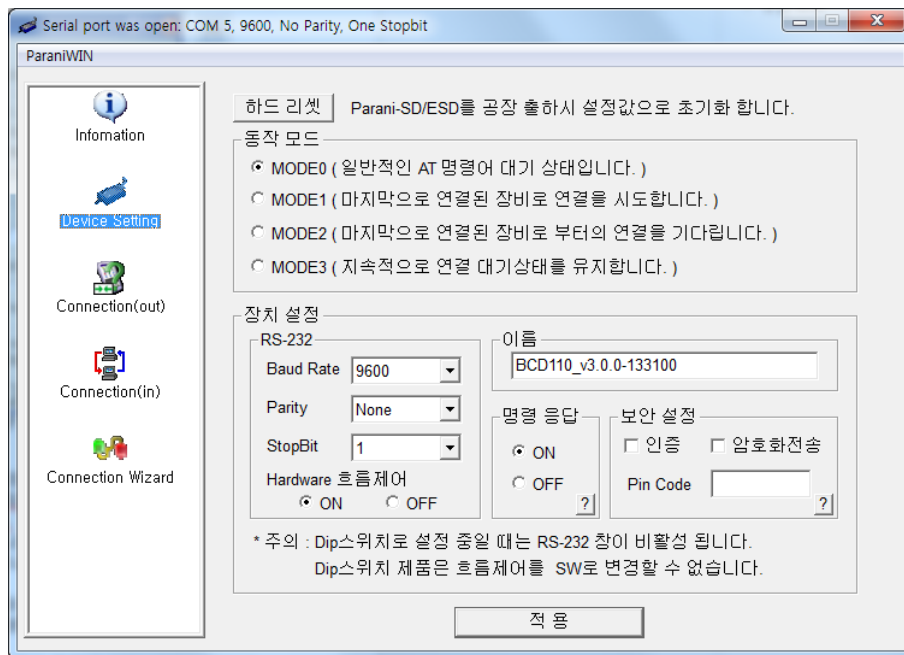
Serial port was open: COM 5, 9600, No Parity, One Stopbit

ParaniWIN

Infomation

Device Setting

Connection(out)

Connection(in)

Connection Wizard

하드 리셋 Parani-SD/ESD를 공장 출하시 설정값으로 초기화 합니다.

동작 모드

MODE0 ( 일반적인 AT 명령어 대기 상태입니다. )

MODE1 ( 마지막으로 연결된 장비로 연결을 시도합니다. )

MODE2 ( 마지막으로 연결된 장비로 부터의 연결을 기다립니다. )

MODE3 ( 지속적으로 연결 대기상태를 유지합니다. )

장치 설정

RS-232

Baud Rate 9600

Parity None

StopBit 1

Hardware 흐름제어

ON OFF

이름

BCD110_v3.0.0-133100

명령 응답

ON

OFF

?

보안 설정

인증 암호화전송

Pin Code

?

* 주의 : Dip스위치로 설정 중일 때는 RS-232 창이 비활성 됩니다.
Dip스위치 제품은 흐름제어를 SW로 변경할 수 없습니다.

적 용